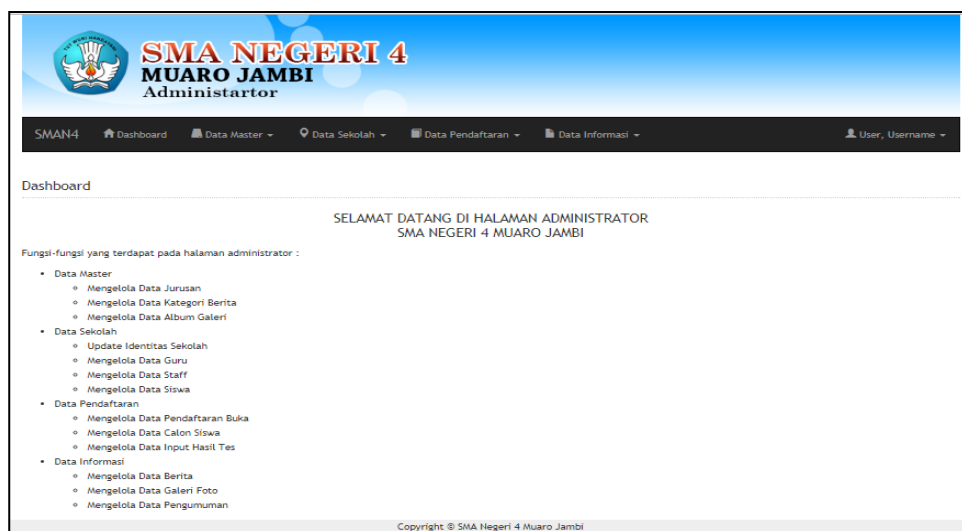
SMA NEGERI 4
MUARO JAMBI
Administartor

SMAN4 Dashboard Data Master Data Sekolah Data Pendaftaran Data Informasi User, Username

Dashboard

SELAMAT DATANG DI HALAMAN ADMINISTRATOR
SMA NEGERI 4 MUARO JAMBI

Fungsi-fungsi yang terdapat pada halaman administrator :

- Data Master
  - Mengelola Data Jurusan
  - Mengelola Data Kategori Berita
  - Mengelola Data Album Galeri
- Data Sekolah
  - Update Identitas Sekolah
  - Mengelola Data Guru
  - Mengelola Data Staff
  - Mengelola Data Siswa
- Data Pendaftaran
  - Mengelola Data Pendaftaran Buka
  - Mengelola Data Calon Siswa
  - Mengelola Data Input Hasil Tes
- Data Informasi
  - Mengelola Data Berita
  - Mengelola Data Galeri Foto
  - Mengelola Data Pengumuman

Copyright © SMA Negeri 4 Muaro Jambi